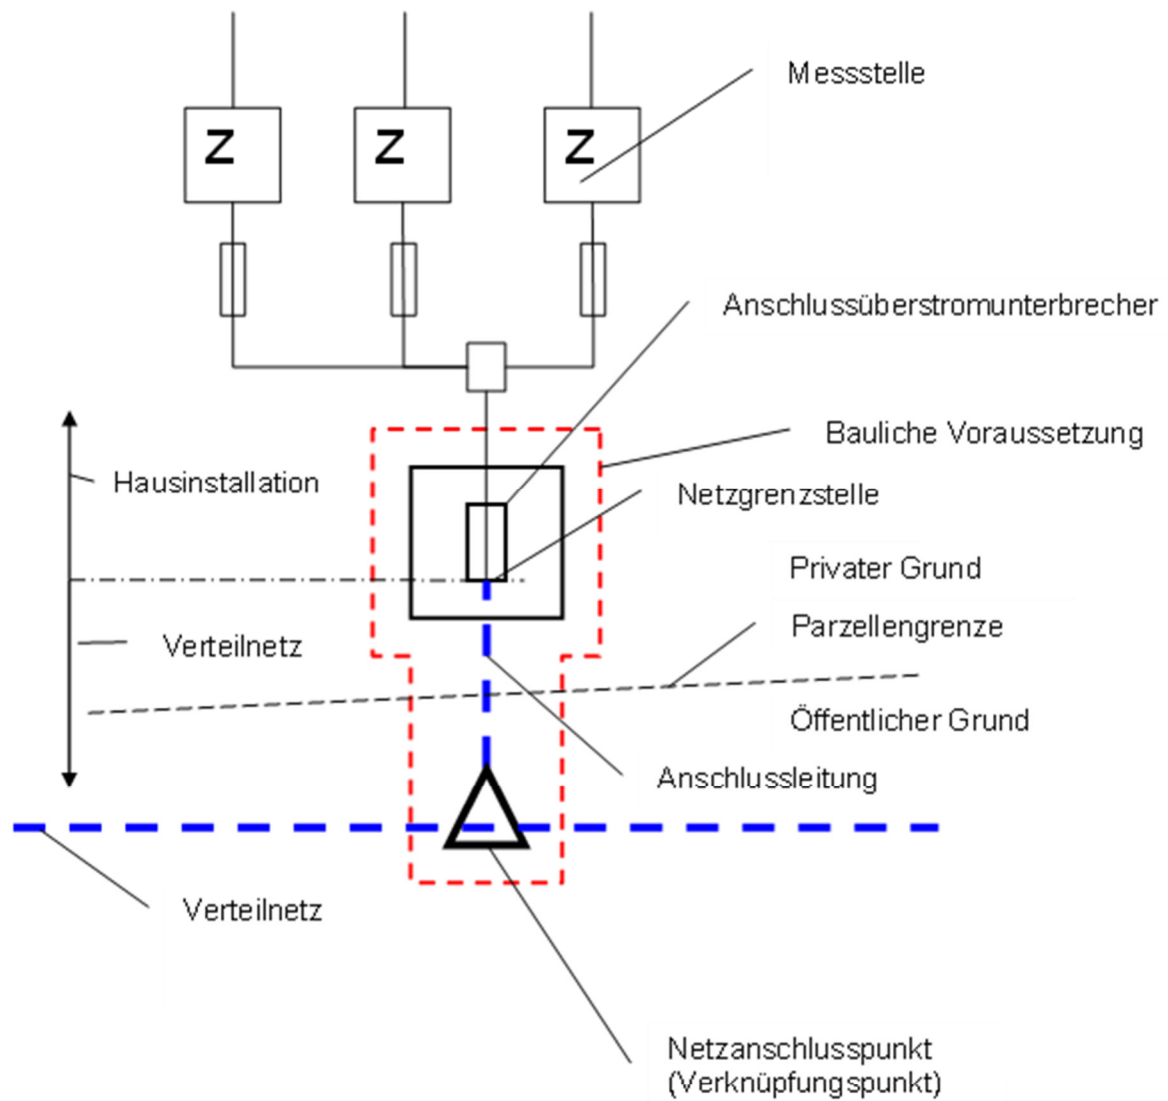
Z
Z
Z
Messstelle
Anschlussüberstromunterbrecher
Bauliche Voraussetzung
Hausinstallation
Netzgrenzstelle
Privater Grund
Verteilnetz
Parzellengrenze
Öffentlicher Grund
Anschlussleitung
Verteilnetz
Netzanschlusspunkt (Verknüpfungspunkt)